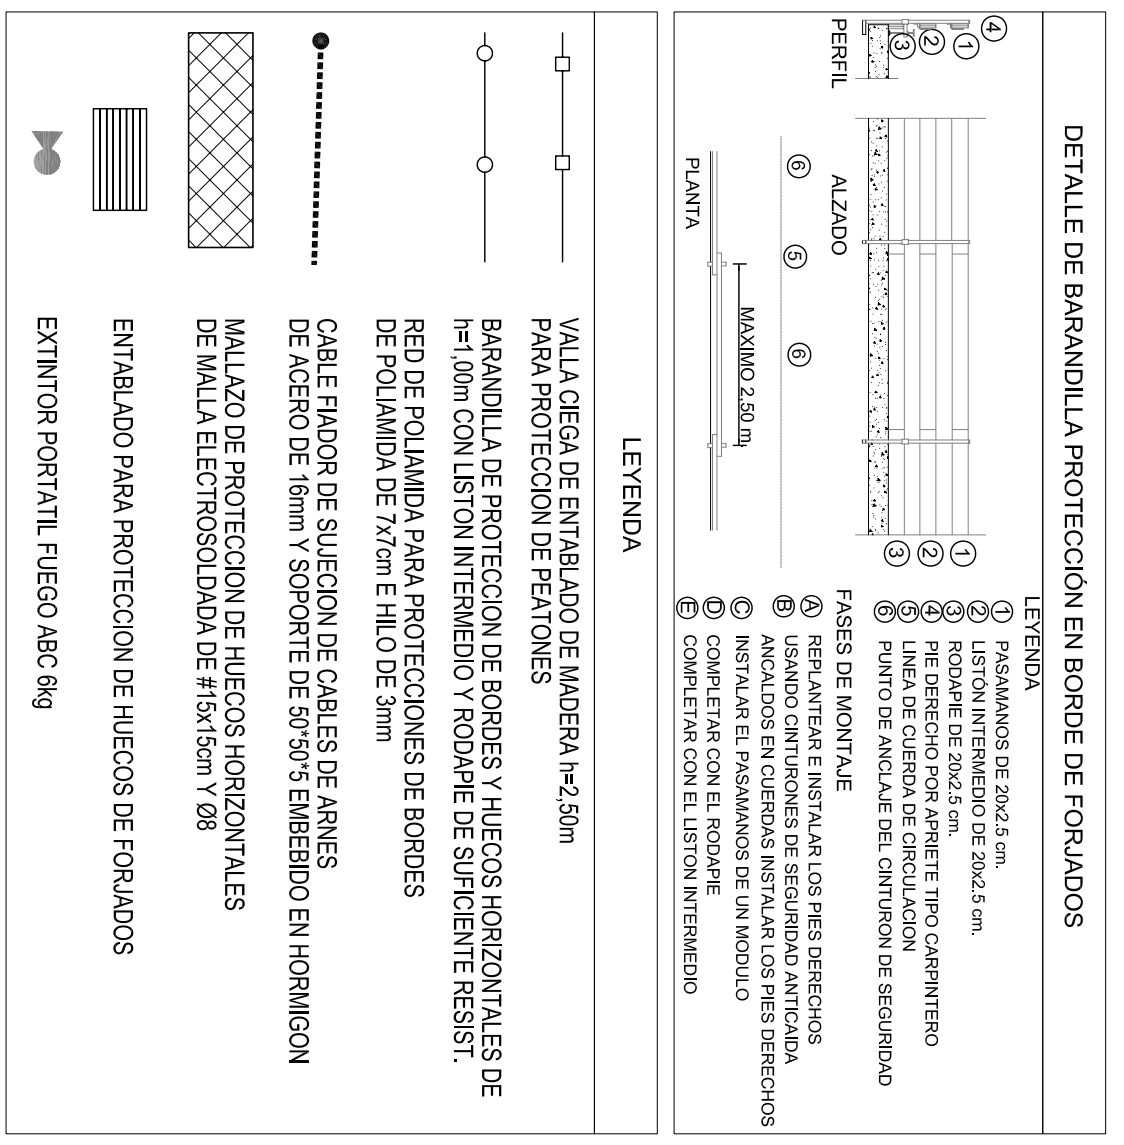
DETALLE DE BARANDILLA PROTECCIÓN EN BORDE DE FORJADOS

PERFIL

④
①
②
③

ALZADO

⑥ ⑤ ⑥

MAXIMO 2,50 m.

PLANTA

① ② ③

LEYENDA
① PASAMANOS DE 20x2.5 cm.
② LISTÓN INTERMEDIO DE 20x2.5 cm.
③ RODAPIE DE 20x2.5 cm.
④ PIE DERECHO POR APRIETE TIPO CARPINTERO
⑤ LINEA DE CUERDA DE CIRCULACION
⑥ PUNTO DE ANCLAJE DEL CINTURON DE SEGURIDAD

FASES DE MONTAJE
Ⓐ REPLANTEAR E INSTALAR LOS PIES DERECHOS
Ⓑ USANDO CINTURONES DE SEGURIDAD ANTICAIDA ANCALDOS EN CUERDAS INSTALAR LOS PIES DERECHOS
Ⓒ INSTALAR EL PASAMANOS DE UN MODULO
Ⓓ COMPLETAR CON EL RODAPIE
Ⓔ COMPLETAR CON EL LISTON INTERMEDIO

LEYENDA

VALLA CIEGA DE ENTABLADO DE MADERA h=2,50m PARA PROTECCION DE PEATONES

BARANDILLA DE PROTECCION DE BORDES Y HUECOS HORIZONTALES DE h=1,00m CON LISTON INTERMEDIO Y RODAPIE DE SUFICIENTE RESIST.

RED DE POLIAMIDA PARA PROTECCIONES DE BORDES DE POLIAMIDA DE 7x7cm E HILO DE 3mm

CABLE FIADOR DE SUJECION DE CABLES DE ARNES DE ACERO DE 16mm Y SOPORTE DE 50*50*5 EMBEBIDO EN HORMIGON

MALLAZO DE PROTECCION DE HUECOS HORIZONTALES DE MALLA ELECTROSOLDADA DE #15x15cm Y Ø8

ENTABLADO PARA PROTECCION DE HUECOS DE FORJADOS

EXTINTOR PORTATIL FUEGO ABC 6kg